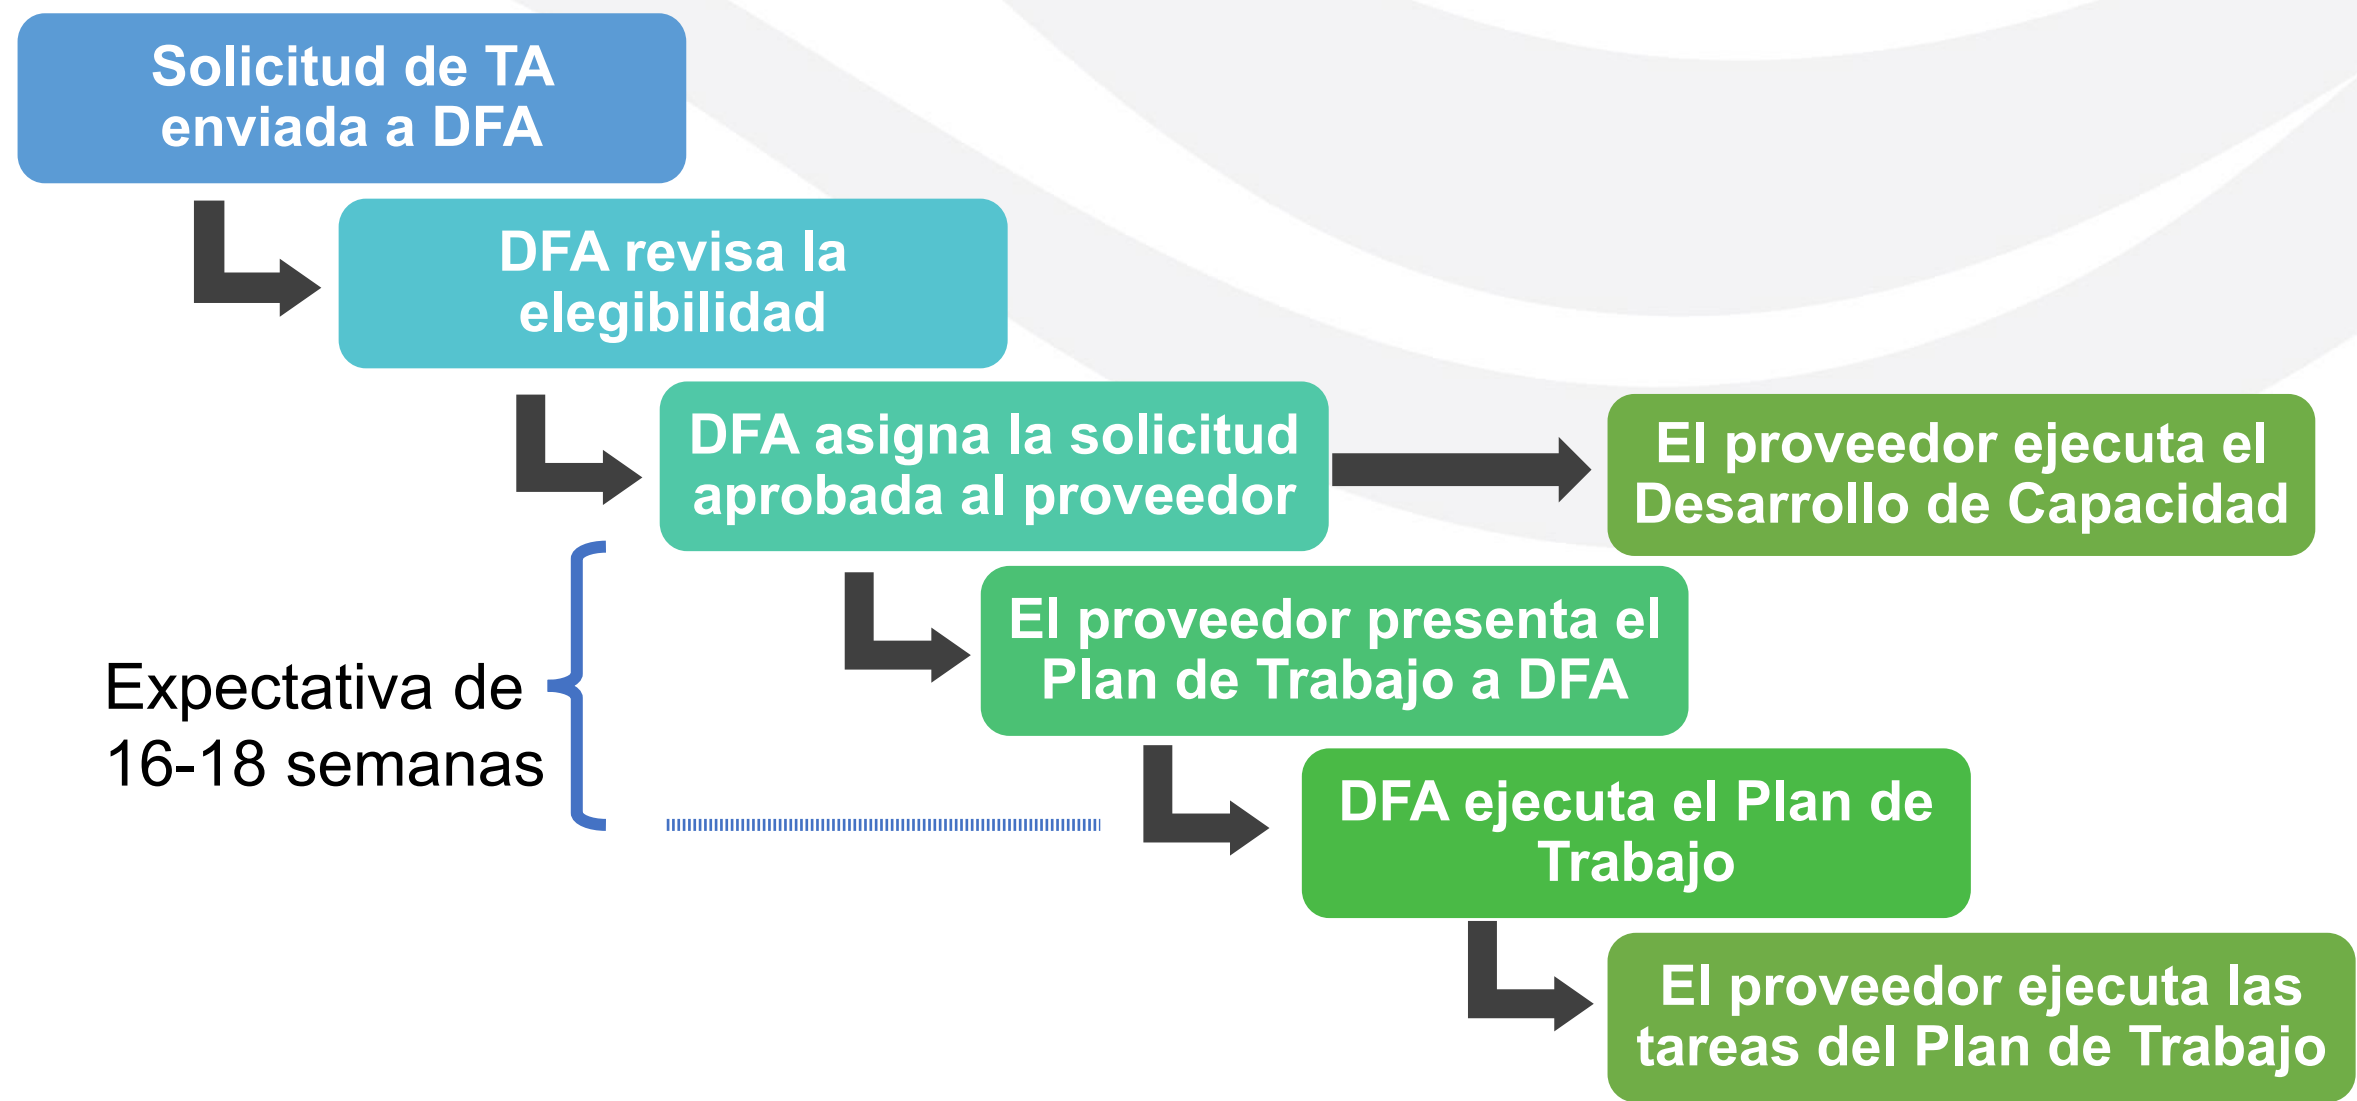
Solicitud de TA enviada a DFA

DFA revisa la elegibilidad

DFA asigna la solicitud aprobada al proveedor

El proveedor ejecuta el Desarrollo de Capacidad

Expectativa de 16-18 semanas

El proveedor presenta el Plan de Trabajo a DFA

DFA ejecuta el Plan de Trabajo

El proveedor ejecuta las tareas del Plan de Trabajo